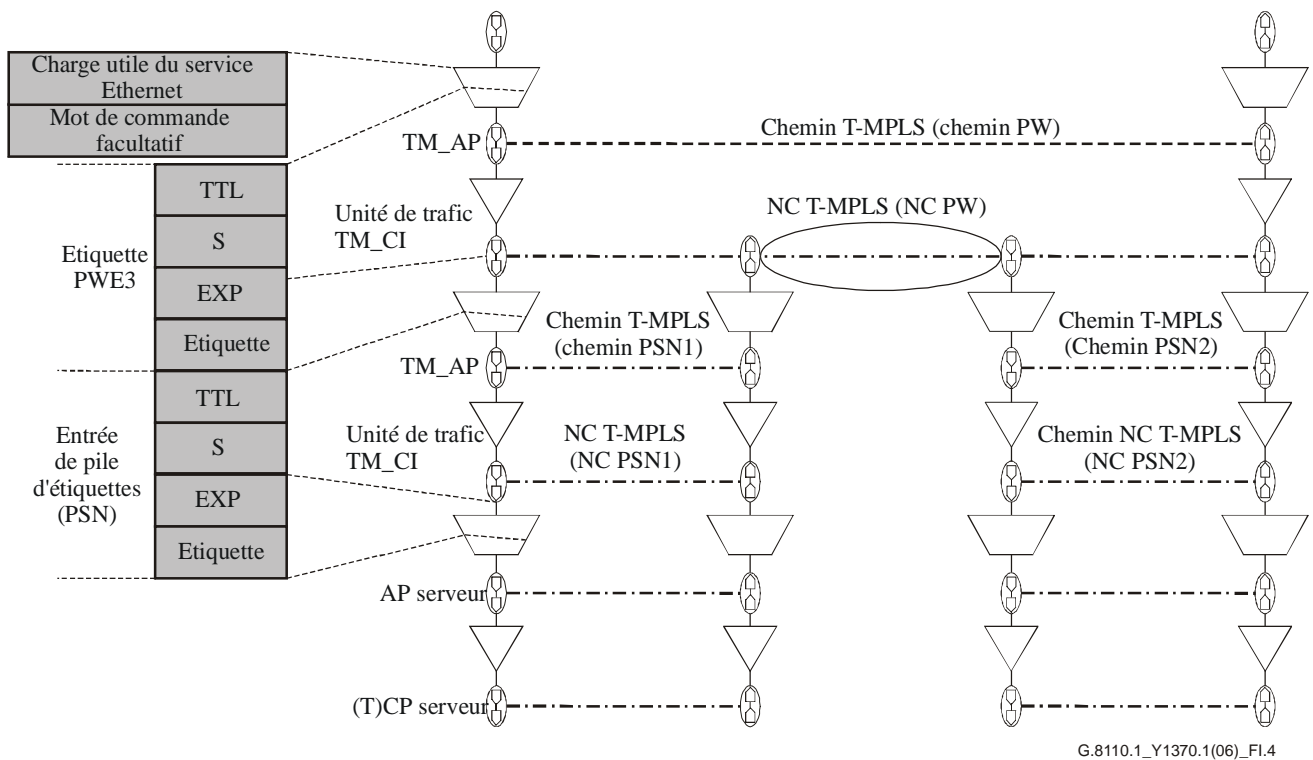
Charge utile du service Ethernet

Mot de commande facultatif

TTL

S

EXP

Etiquette

TTL

S

EXP

Etiquette

Etiquette PWE3

Entrée de pile d'étiquettes (PSN)

TM_AP

Chemin T-MPLS (chemin PW)

Unité de trafic TM_CI

NC T-MPLS (NC PW)

Chemin T-MPLS (chemin PSN1)

Chemin T-MPLS (Chemin PSN2)

TM_AP

Unité de trafic TM_CI

NC T-MPLS (NC PSN1)

Chemin NC T-MPLS (NC PSN2)

AP serveur

(T)CP serveur

G.8110.1_Y1370.1(06)_FI.4